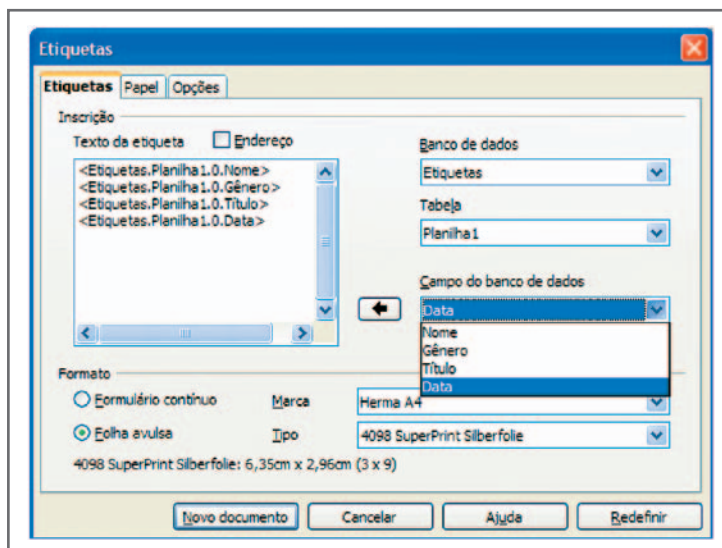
Etiquetas

Etiquetas | Papel | Opções

Inscrição

Texto da etiqueta

Endereço

<Etiquetas.Planilha1.0.Nome>
<Etiquetas.Planilha1.0.Gênero>
<Etiquetas.Planilha1.0.Título>
<Etiquetas.Planilha1.0.Data>

Banco de dados

Etiquetas

Tabela

Planilha1

Campo do banco de dados

Data

Nome
Gênero
Título
Data

Formato

Formulário contínuo

Marca

Herma A4

Folha avulsa

Tipo

4098 SuperPrint Silberfolie

4098 SuperPrint Silberfolie: 6,35cm x 2,96cm (3 x 9)

Novo documento | Cancelar | Ajuda | Redefinir